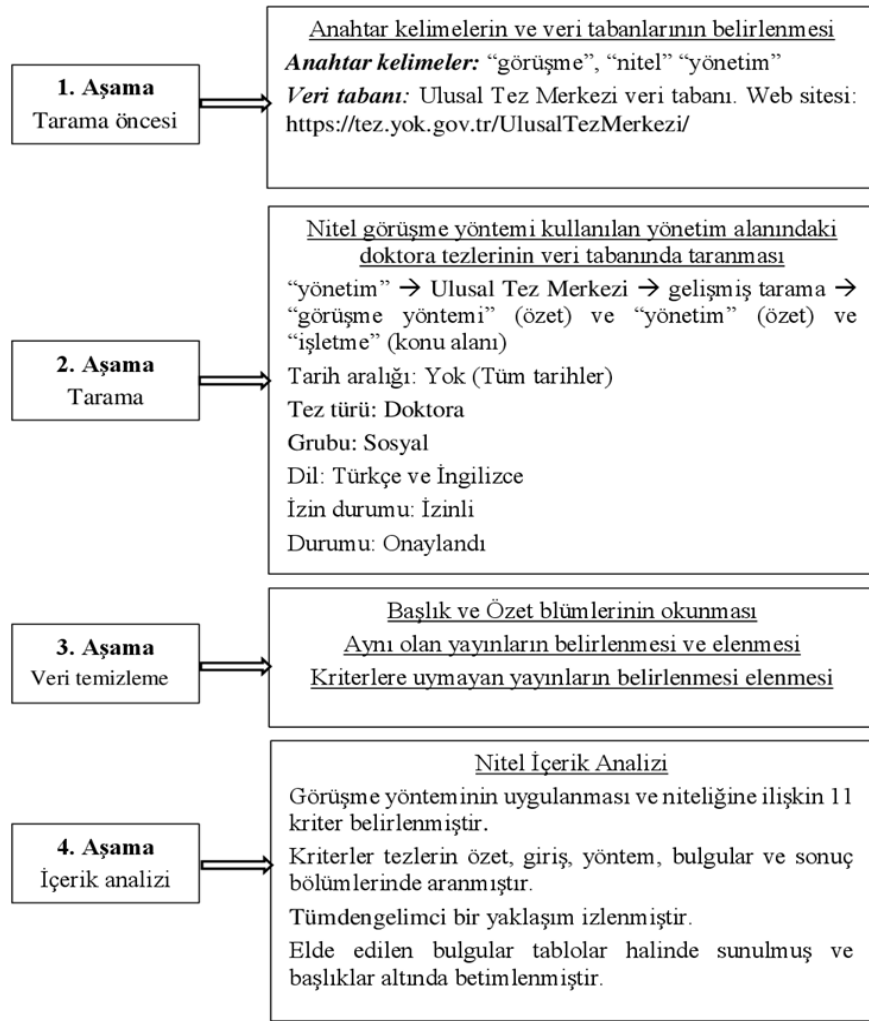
1. Aşama
Tarama öncesi

Anahtar kelimelerin ve veri tabanlarının belirlenmesi
***Anahtar kelimeler:*** "görüşme", "nitel" "yönetim"
***Veri tabanı:*** Ulusal Tez Merkezi veri tabanı. Web sitesi: https://tez.yok.gov.tr/UlusalTezMerkezi/

2. Aşama
Tarama

Nitel görüşme yöntemi kullanılan yönetim alanındaki doktora tezlerinin veri tabanında taranması
"yönetim" $\rightarrow$ Ulusal Tez Merkezi $\rightarrow$ gelişmiş tarama $\rightarrow$ "görüşme yöntemi" (özet) ve "yönetim" (özet) ve "işletme" (konu alanı)
Tarih aralığı: Yok (Tüm tarihler)
Tez türü: Doktora
Grubu: Sosyal
Dil: Türkçe ve İngilizce
İzin durumu: İzinli
Durumu: Onaylandı

3. Aşama
Veri temizleme

Başlık ve Özet blümlerinin okunması
Aynı olan yayınların belirlenmesi ve elenmesi
Kriterlere uymayan yayınların belirlenmesi elenmesi

4. Aşama
İçerik analizi

Nitel İçerik Analizi
Görüşme yönteminin uygulanması ve niteliğine ilişkin 11 kriter belirlenmiştir.
Kriterler tezlerin özet, giriş, yöntem, bulgular ve sonuç bölümlerinde aranmıştır.
Tümdengelimci bir yaklaşım izlenmiştir.
Elde edilen bulgular tablolar halinde sunulmuş ve başlıklar altında betimlenmiştir.